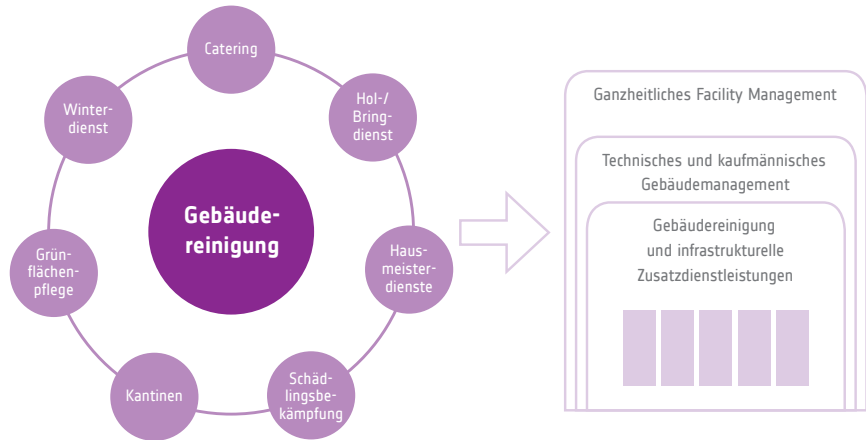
Catering

Hol-/
Bring-
dienst

Haus-
meister-
dienste

Schäd-
lingsbe-
kämpfung

Kantinen

Grün-
flächen-
pflege

Winter-
dienst

Gebäude-
reinigung

Ganzheitliches Facility Management

Technisches und kaufmännisches Gebäudemanagement

Gebäudereinigung und infrastrukturelle Zusatzdienstleistungen